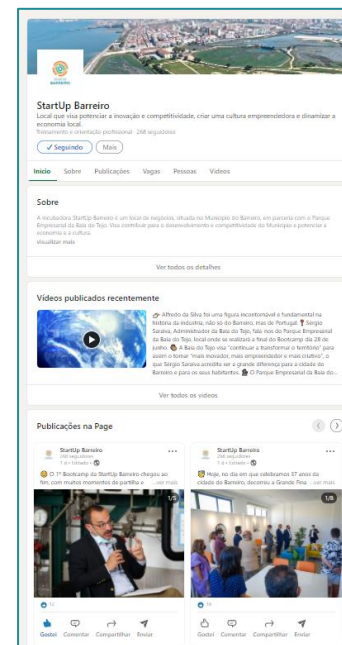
StartUp Barreiro

Local que visa potenciar a inovação e competitividade, criar uma cultura empreendedora e dinamizar a economia local.

Treinamento e orientação profissional · 268 seguidores

✓ Seguindo   Mais

Início   Sobre   Publicações   Vagas   Pessoas   Vídeos

Sobre

A incubadora StartUp Barreiro é um local de negócios, situada no Município do Barreiro, em parceria com o Parque Empresarial da Baía do Tejo. Visa contribuir para o desenvolvimento e competitividade do Município a potenciar a economia e a cultura.

Visualizar mais

Ver todos os detalhes

Vídeos publicados recentemente

Alfredo da Silva foi uma figura incontornável e fundamental na história da indústria, não só do Barreiro, mas de Portugal. Sérgio Saraiva, Administrador da Baía do Tejo, fala nos do Parque Empresarial da Baía do Tejo, local onde se realizará a final do Bootcamp dia 28 de junho. A Baía do Tejo visa "continuar a transformar o território" para assim o tornar "mais inovador, mais empreendedor e mais criativo", o que Sérgio Saraiva acredita ser a grande diferença para a cidade do Barreiro e para os seus habitantes. O Parque Empresarial da Baía do...

Ver todos os vídeos

Publicações na Page

StartUp Barreiro
268 seguidores
1 a · Editado ·

O 1º Bootcamp da StartUp Barreiro chegou ao fim, com muitos momentos de partilha e ...ver mais

1/5

10

Gostei   Comentar   Compartilhar   Enviar

StartUp Barreiro
268 seguidores
1 a · Editado ·

Hoje, no dia em que celebramos 37 anos da cidade do Barreiro, decorreu a Grande Fina ...ver mais

1/8

16

Gostei   Comentar   Compartilhar   Enviar